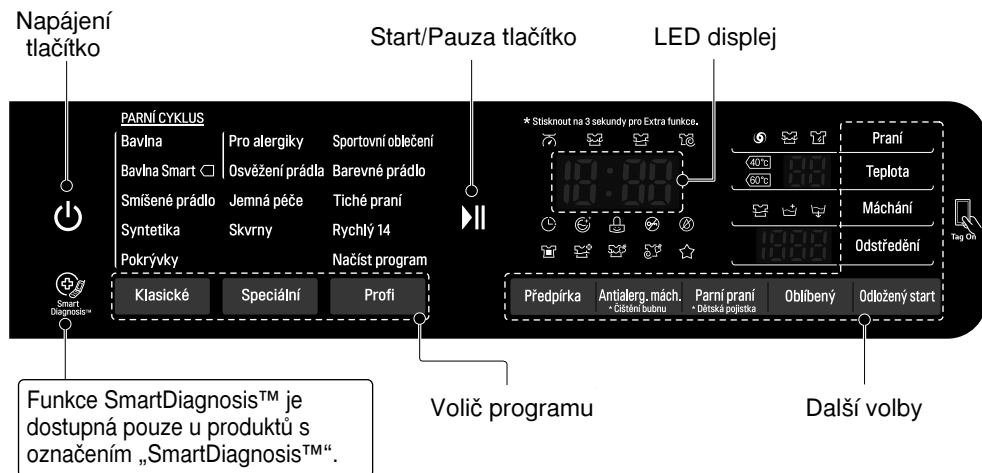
Napájení tlačítko

Start/Pauza tlačítko

LED displej

PARNÍ CYKLUS

Bavlna

Bavlna Smart

Smíšené prádlo

Syntetika

Pokrývky

Pro alergiky

Osvěžení prádla

Jemná péče

Skvrny

Sportovní oblečení

Barevné prádlo

Tiché praní

Rychlý 14

Načíst program

* Stisknout na 3 sekundy pro Extra funkce.

40°C

60°C

Praní

Teplota

Máchání

Odstředění

Tag On

Smart Diagnosis™

Klasické

Speciální

Profi

Předpírka

Antialerg. mách.
* Čistění bubnu

Parní praní
* Dětská pojistka

Oblíbený

Odložený start

Funkce SmartDiagnosis™ je dostupná pouze u produktů s označením „SmartDiagnosis™".

Volič programu

Další volby